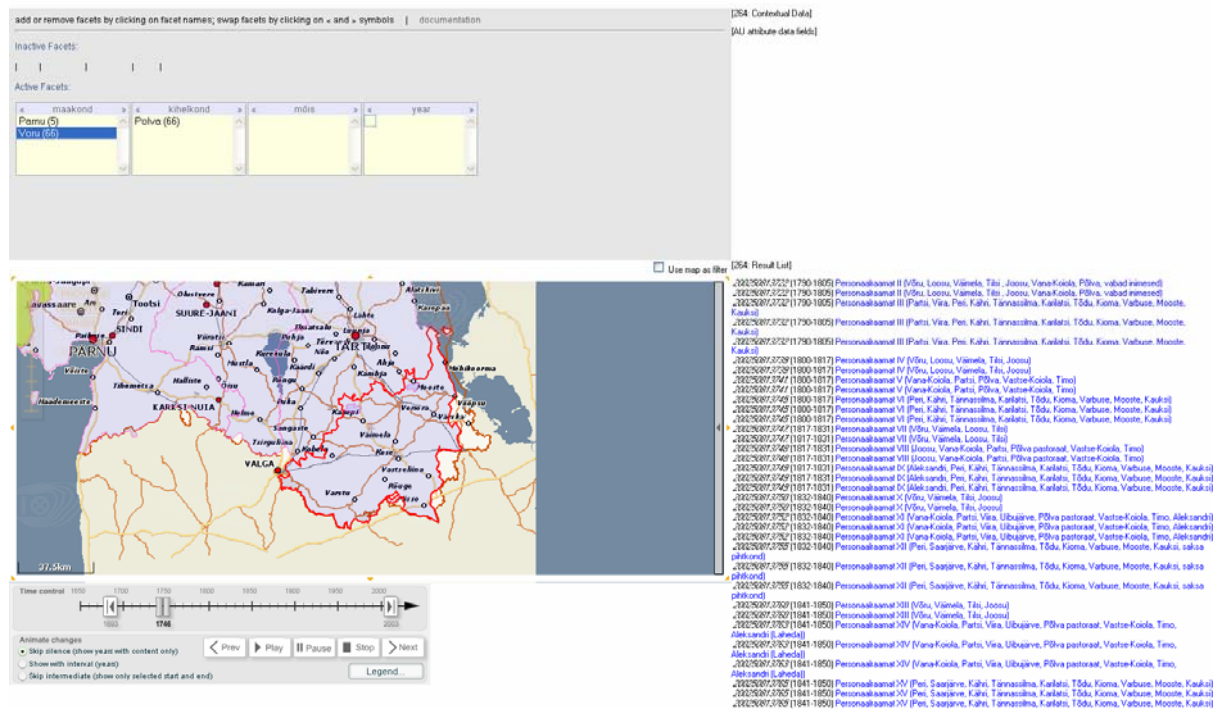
add or remove facets by clicking on facet names; swap facets by clicking on « and » symbols | documentation

Inactive Facets:

Active Facets:

| « maakond » | « kihelkond » | « mõis » | « year » |
|---|---|---|---|
| Parnu (5) | Polva (66) | | |
| Voru (66) | | | |

[264: Contextual Data]

[AU attribute data fields]

Use map as filter

[264: Result List]

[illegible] (1790-1805) Personaalraamat II (Võru, Loosu, Väimela, Tilsi, Joosu, Vana-Koiola, Põlva, vabad inimesed)
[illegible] (1790-1805) Personaalraamat II (Võru, Loosu, Väimela, Tilsi, Joosu, Vana-Koiola, Põlva, vabad inimesed)
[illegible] (1790-1805) Personaalraamat III (Partsi, Viira, Peri, Kähri, Tännassilma, Karilatsi, Tõdu, Kioma, Varbuse, Mooste, Kauksi)
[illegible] (1790-1805) Personaalraamat III (Partsi, Viira, Peri, Kähri, Tännassilma, Karilatsi, Tõdu, Kioma, Varbuse, Mooste, Kauksi)
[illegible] (1790-1805) Personaalraamat III (Partsi, Viira, Peri, Kähri, Tännassilma, Karilatsi, Tõdu, Kioma, Varbuse, Mooste, Kauksi)
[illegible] (1800-1817) Personaalraamat IV (Võru, Loosu, Väimela, Tilsi, Joosu)
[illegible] (1800-1817) Personaalraamat IV (Võru, Loosu, Väimela, Tilsi, Joosu)
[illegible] (1800-1817) Personaalraamat V (Vana-Koiola, Partsi, Põlva, Vastse-Koiola, Timo)
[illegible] (1800-1817) Personaalraamat V (Vana-Koiola, Partsi, Põlva, Vastse-Koiola, Timo)
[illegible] (1800-1817) Personaalraamat VI (Peri, Kähri, Tännassilma, Karilatsi, Tõdu, Kioma, Varbuse, Mooste, Kauksi)
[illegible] (1800-1817) Personaalraamat VI (Peri, Kähri, Tännassilma, Karilatsi, Tõdu, Kioma, Varbuse, Mooste, Kauksi)
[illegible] (1800-1817) Personaalraamat VI (Peri, Kähri, Tännassilma, Karilatsi, Tõdu, Kioma, Varbuse, Mooste, Kauksi)
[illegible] (1817-1831) Personaalraamat VII (Võru, Väimela, Loosu, Tilsi)
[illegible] (1817-1831) Personaalraamat VII (Võru, Väimela, Loosu, Tilsi)
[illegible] (1817-1831) Personaalraamat VIII (Joosu, Vana-Koiola, Partsi, Põlva pastoraat, Vastse-Koiola, Timo)
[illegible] (1817-1831) Personaalraamat VIII (Joosu, Vana-Koiola, Partsi, Põlva pastoraat, Vastse-Koiola, Timo)
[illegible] (1817-1831) Personaalraamat IX (Aleksandri, Peri, Kähri, Tännassilma, Karilatsi, Tõdu, Kioma, Varbuse, Mooste, Kauksi)
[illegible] (1817-1831) Personaalraamat IX (Aleksandri, Peri, Kähri, Tännassilma, Karilatsi, Tõdu, Kioma, Varbuse, Mooste, Kauksi)
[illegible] (1817-1831) Personaalraamat IX (Aleksandri, Peri, Kähri, Tännassilma, Karilatsi, Tõdu, Kioma, Varbuse, Mooste, Kauksi)
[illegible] (1832-1840) Personaalraamat X (Võru, Väimela, Tilsi, Joosu)
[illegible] (1832-1840) Personaalraamat X (Võru, Väimela, Tilsi, Joosu)
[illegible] (1832-1840) Personaalraamat XI (Vana-Koiola, Partsi, Viira, Ülbujärve, Põlva pastoraat, Vastse-Koiola, Timo, Aleksandri)
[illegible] (1832-1840) Personaalraamat XI (Vana-Koiola, Partsi, Viira, Ülbujärve, Põlva pastoraat, Vastse-Koiola, Timo, Aleksandri)
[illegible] (1832-1840) Personaalraamat XI (Vana-Koiola, Partsi, Viira, Ülbujärve, Põlva pastoraat, Vastse-Koiola, Timo, Aleksandri)
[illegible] (1832-1840) Personaalraamat XII (Peri, Saarjärve, Kähri, Tännassilma, Tõdu, Kioma, Varbuse, Mooste, Kauksi, saksa pihtkond)
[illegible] (1832-1840) Personaalraamat XII (Peri, Saarjärve, Kähri, Tännassilma, Tõdu, Kioma, Varbuse, Mooste, Kauksi, saksa pihtkond)
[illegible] (1832-1840) Personaalraamat XII (Peri, Saarjärve, Kähri, Tännassilma, Tõdu, Kioma, Varbuse, Mooste, Kauksi, saksa pihtkond)
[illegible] (1841-1850) Personaalraamat XIII (Võru, Väimela, Tilsi, Joosu)
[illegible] (1841-1850) Personaalraamat XIII (Võru, Väimela, Tilsi, Joosu)
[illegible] (1841-1850) Personaalraamat XIV (Vana-Koiola, Partsi, Viira, Ülbujärve, Põlva pastoraat, Vastse-Koiola, Timo, Aleksandri (Laheda))
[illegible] (1841-1850) Personaalraamat XIV (Vana-Koiola, Partsi, Viira, Ülbujärve, Põlva pastoraat, Vastse-Koiola, Timo, Aleksandri (Laheda))
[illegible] (1841-1850) Personaalraamat XIV (Vana-Koiola, Partsi, Viira, Ülbujärve, Põlva pastoraat, Vastse-Koiola, Timo, Aleksandri (Laheda))
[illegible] (1841-1850) Personaalraamat XV (Peri, Saarjärve, Kähri, Tännassilma, Karilatsi, Tõdu, Kioma, Varbuse, Mooste, Kauksi)
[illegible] (1841-1850) Personaalraamat XV (Peri, Saarjärve, Kähri, Tännassilma, Karilatsi, Tõdu, Kioma, Varbuse, Mooste, Kauksi)
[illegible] (1841-1850) Personaalraamat XV (Peri, Saarjärve, Kähri, Tännassilma, Karilatsi, Tõdu, Kioma, Varbuse, Mooste, Kauksi)

Kuressaare Tootsi Olustvere Kaarepere Tabivere SUURE-JAANI SINDI PÄRNU Vändra Võrtsjärv Viljandi TARTU Elva Nõo Luunja Ahja Mehikoorma Mustvee Tihemetsa Hallista KARKSI-NUIA Helme Tõrva Sangaste Põlva Kanepi Räpina Väimela Võru VALGA Rõuge Varstu Vastseliina Haanja Pärnjõe 37.5km

Time control 1650 1700 1750 1800 1850 1900 1950 2000 1746 1683 2003

Animate changes
Skip silence (show years with content only)
Show with interval (years)
Skip intermediate (show only selected start and end)

Prev Play Pause Stop Next
Legend...